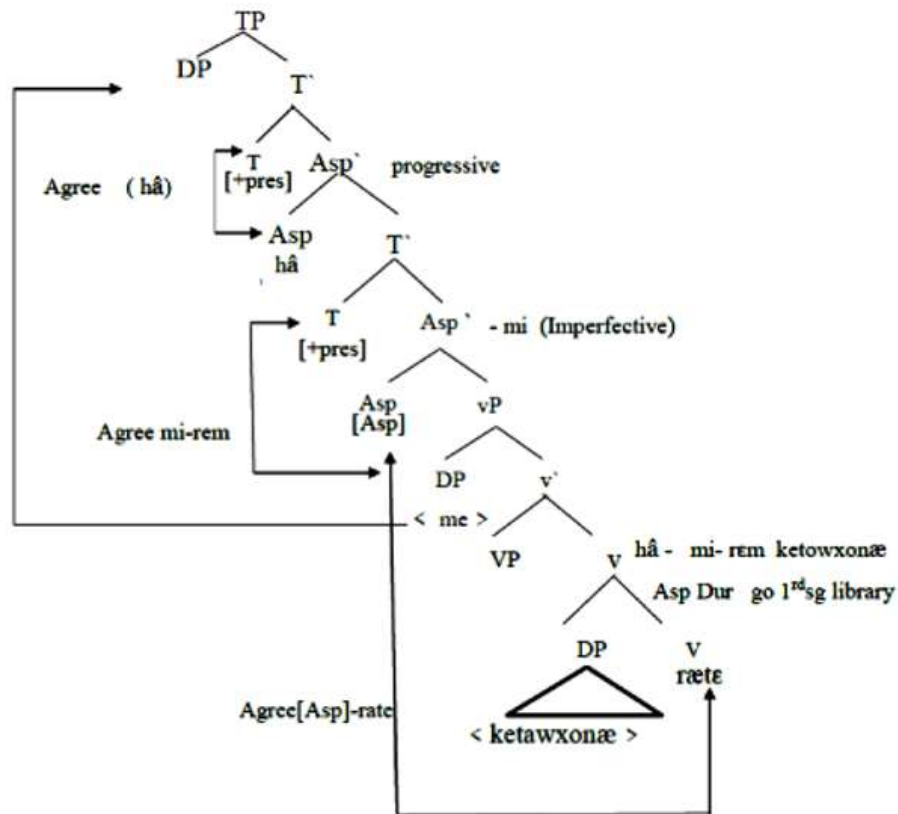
TP

DP

T`

Agree ( hâ)

T
[+pres]

Asp` progressive

Asp
hâ

T`

T
[+pres]

Asp ` - mi (Imperfective)

Agree mi-rem

Asp
[Asp]

vP

DP

v`

< me >

VP

v

hâ - mi- rɛm ketowxonæ
Asp Dur go 1$^{rd}$sg library

DP

V
rætɛ

Agree[Asp]-rate

< ketawxonæ >